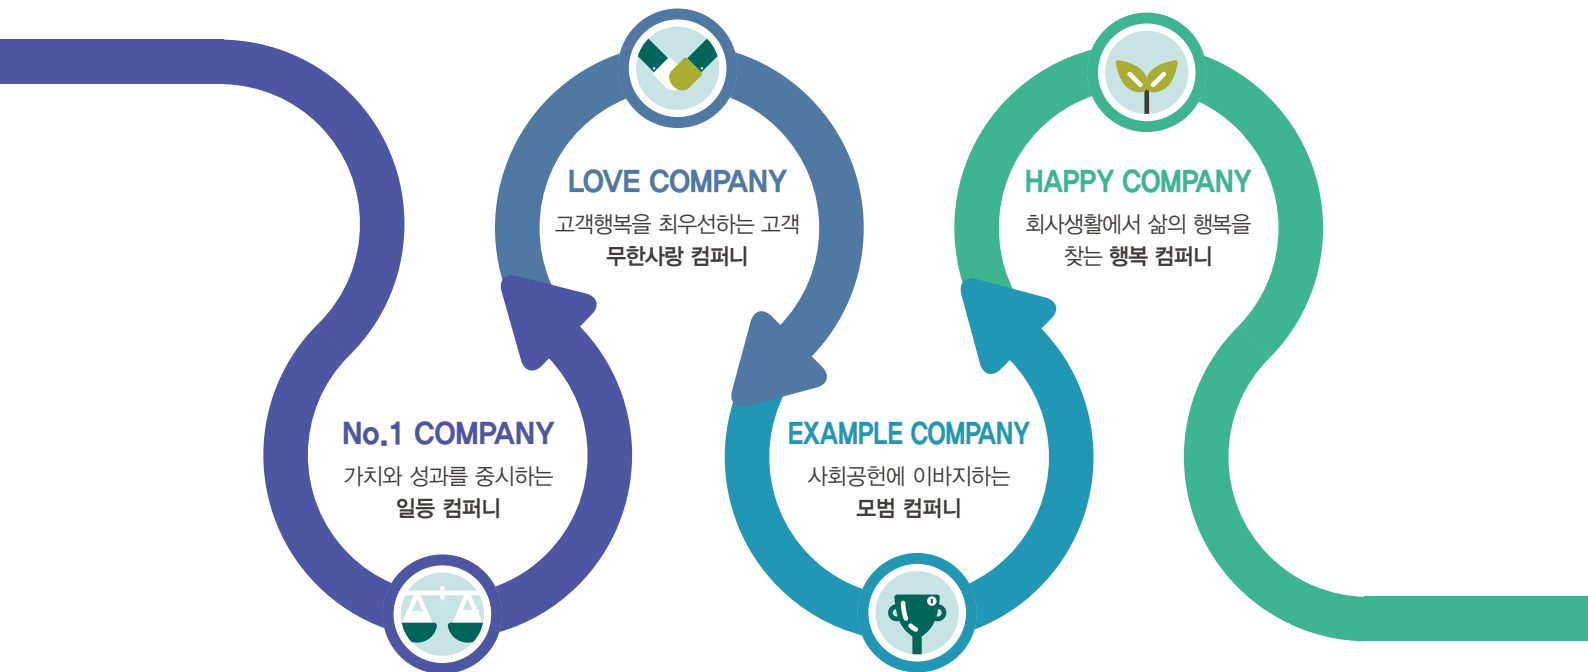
No.1 COMPANY
가치와 성과를 중시하는
일등 컴퍼니

LOVE COMPANY
고객행복을 최우선하는 고객
무한사랑 컴퍼니

EXAMPLE COMPANY
사회공헌에 이바지하는
모범 컴퍼니

HAPPY COMPANY
회사생활에서 삶의 행복을
찾는 행복 컴퍼니